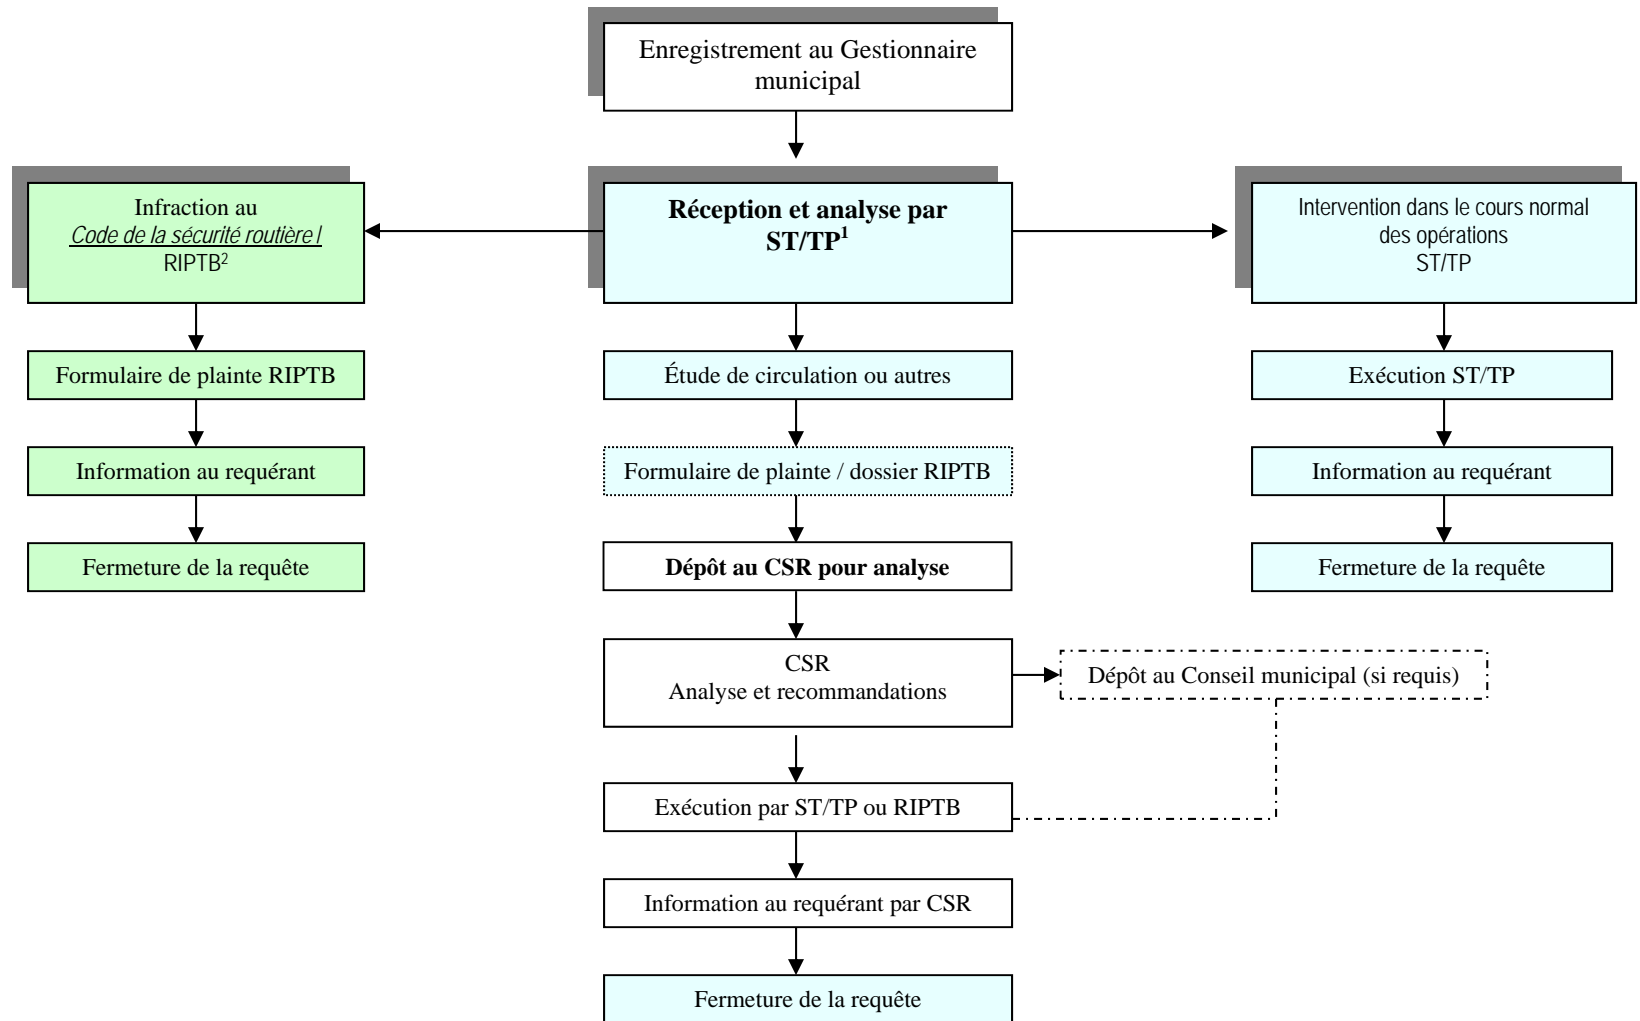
Enregistrement au Gestionnaire municipal

Infraction au
*Code de la sécurité routière* /
RIPTB$^2$

Réception et analyse par ST/TP$^1$

Intervention dans le cours normal des opérations
ST/TP

Formulaire de plainte RIPTB

Étude de circulation ou autres

Exécution ST/TP

Information au requérant

Formulaire de plainte / dossier RIPTB

Information au requérant

Fermeture de la requête

Dépôt au CSR pour analyse

Fermeture de la requête

CSR
Analyse et recommandations

Dépôt au Conseil municipal (si requis)

Exécution par ST/TP ou RIPTB

Information au requérant par CSR

Fermeture de la requête